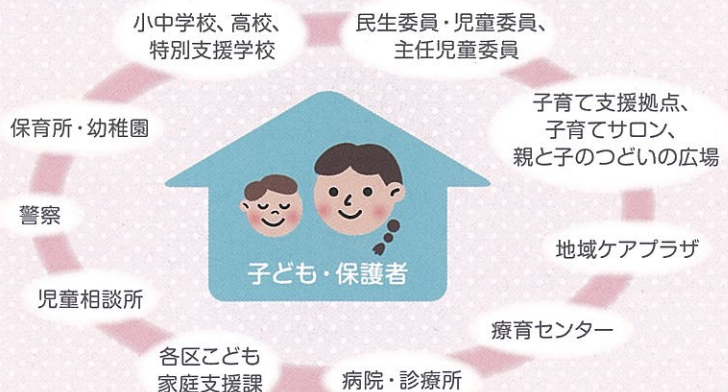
小中学校、高校、特別支援学校

民生委員・児童委員、主任児童委員

子育て支援拠点、子育てサロン、親と子のつどいの広場

地域ケアプラザ

療育センター

病院・診療所

各区こども家庭支援課

児童相談所

警察

保育所・幼稚園

子ども・保護者